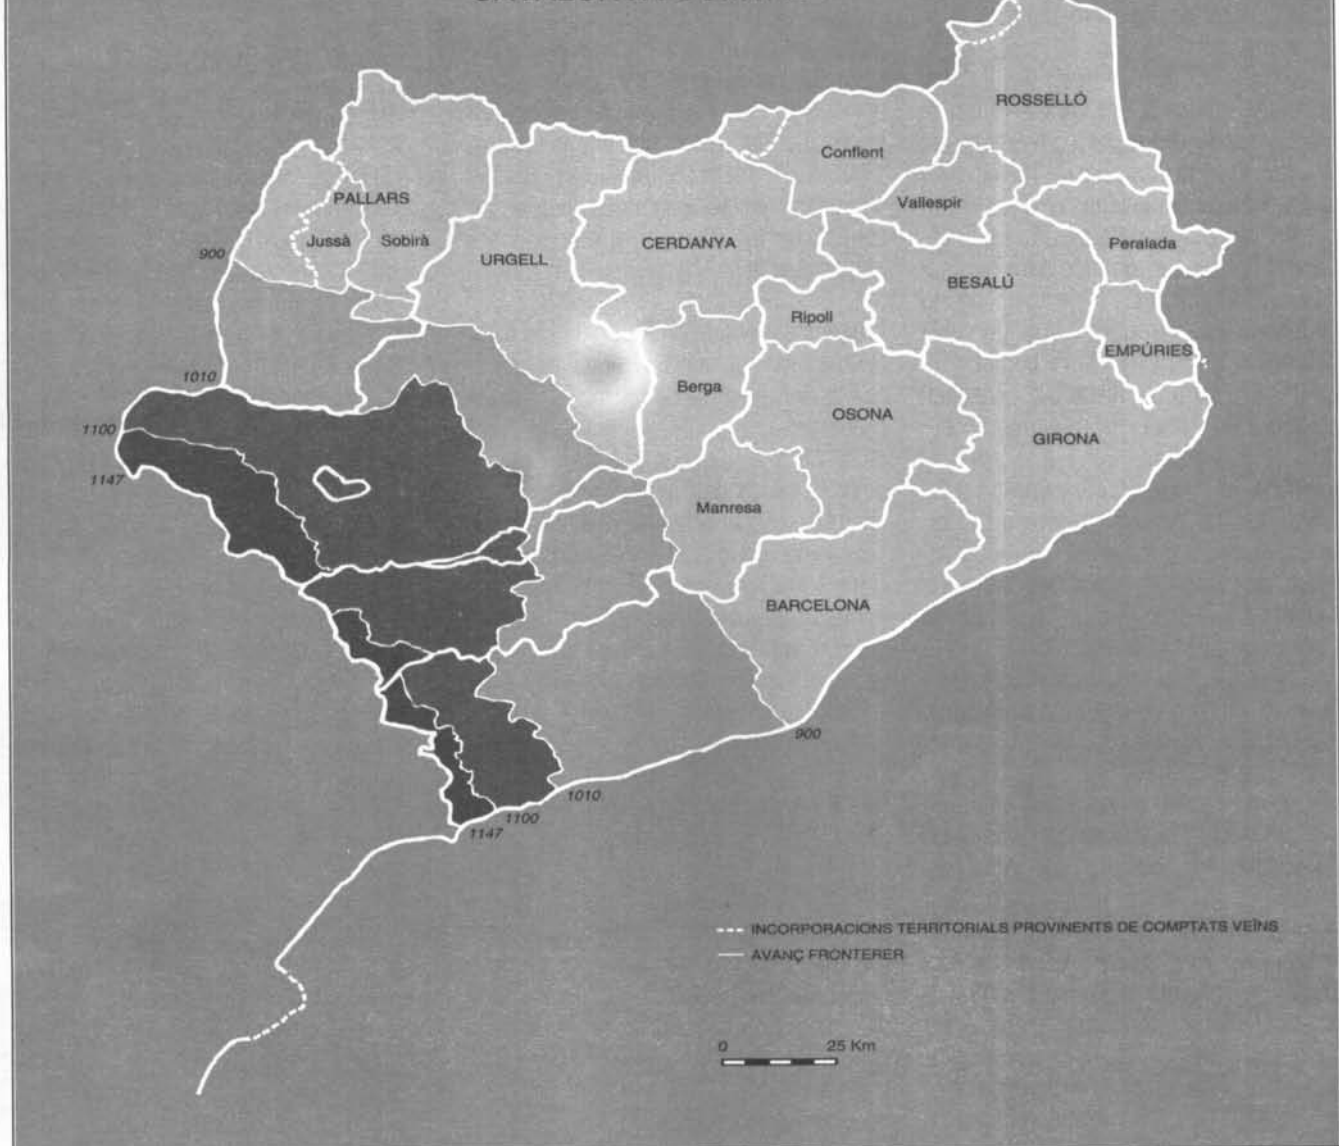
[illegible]

ROSSELLÓ

Conflent

Vallespir

PALLARS

Jussà

Sobirà

URGELL

CERDANYA

Peralada

BESALÚ

Ripoll

EMPÚRIES

Berga

OSONA

GIRONA

Manresa

BARCELONA

900

1010

1100

1147

900

1010

1100

1147

INCORPORACIONS TERRITORIALS PROVINENTS DE COMPTATS VEÏNS

AVANÇ FRONTERER

0

25 Km